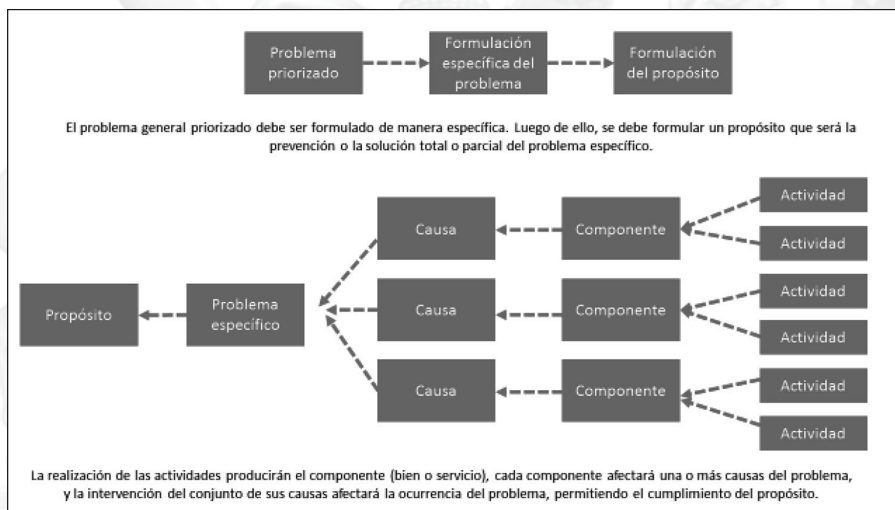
Problema priorizado

Formulación específica del problema

Formulación del propósito

El problema general priorizado debe ser formulado de manera específica. Luego de ello, se debe formular un propósito que será la prevención o la solución total o parcial del problema específico.

Actividad

Causa

Componente

Actividad

Actividad

Propósito

Problema específico

Causa

Componente

Actividad

Actividad

Causa

Componente

Actividad

La realización de las actividades producirán el componente (bien o servicio), cada componente afectará una o más causas del problema, y la intervención del conjunto de sus causas afectará la ocurrencia del problema, permitiendo el cumplimiento del propósito.